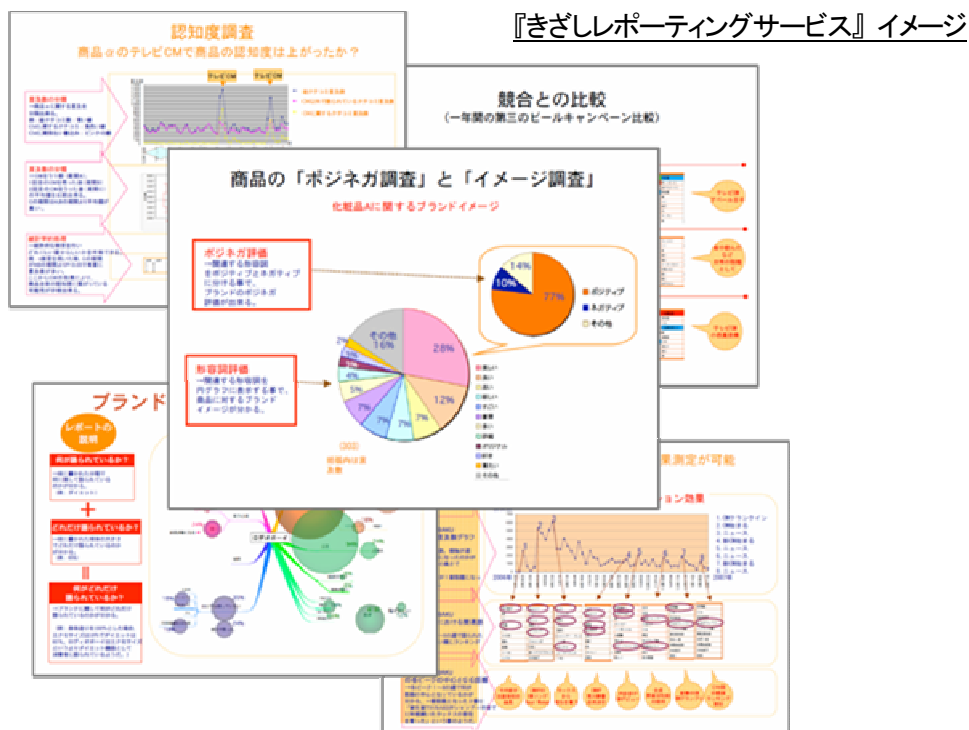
『きざしレポーティングサービス』イメージ

認知度調査

商品 or のテレビCMで商品の認知度は上がったか？

テレビCM

テレビCM

競合との比較

（一年間の第三のビールキャンペーン比較）

商品の「ポジネガ調査」と「イメージ調査」

化粧品Aに関するブランドイメージ

ポジネガ評価

一関連する形容詞をポジティブとネガティブに分ける事で、ブランドのポジネガ評価が出来る。

14%

10%

77%

ポジティブ

ネガティブ

その他

形容詞評価

一関連する形容詞を円グラフに表示する事で、商品に対するブランドイメージがわかる。

その他 16%

28%

12%

7%

7%

5%

6%

ブランド

レポートの説明

＋

＝

果測定が可能

ション効果